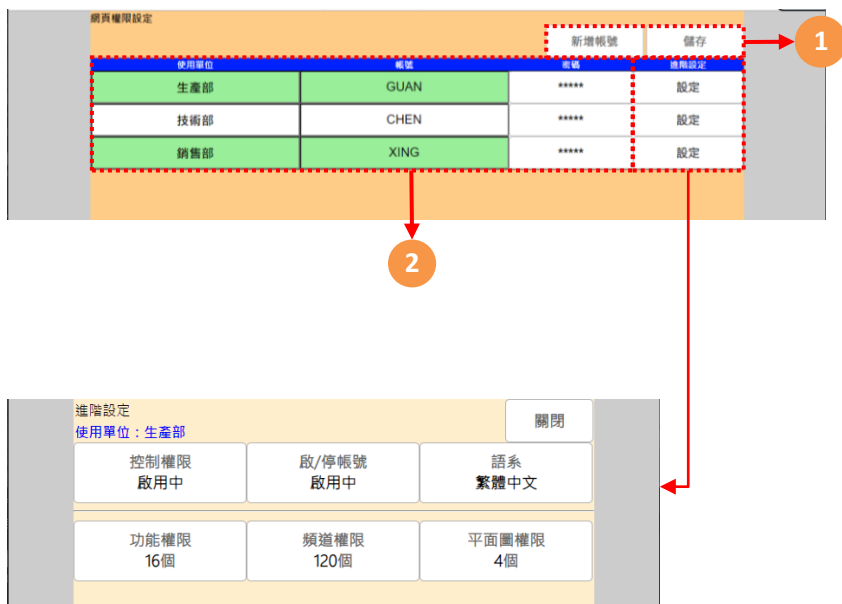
網頁權限設定

新增帳號 儲存

1

| 使用單位 | 帳號 | 密碼 | 進階設定 |
|---|---|---|---|
| 生產部 | GUAN | ***** | 設定 |
| 技術部 | CHEN | ***** | 設定 |
| 銷售部 | XING | ***** | 設定 |

2

進階設定
使用單位：生產部

關閉

控制權限
啟用中

啟/停帳號
啟用中

語系
繁體中文

功能權限
16個

頻道權限
120個

平面圖權限
4個